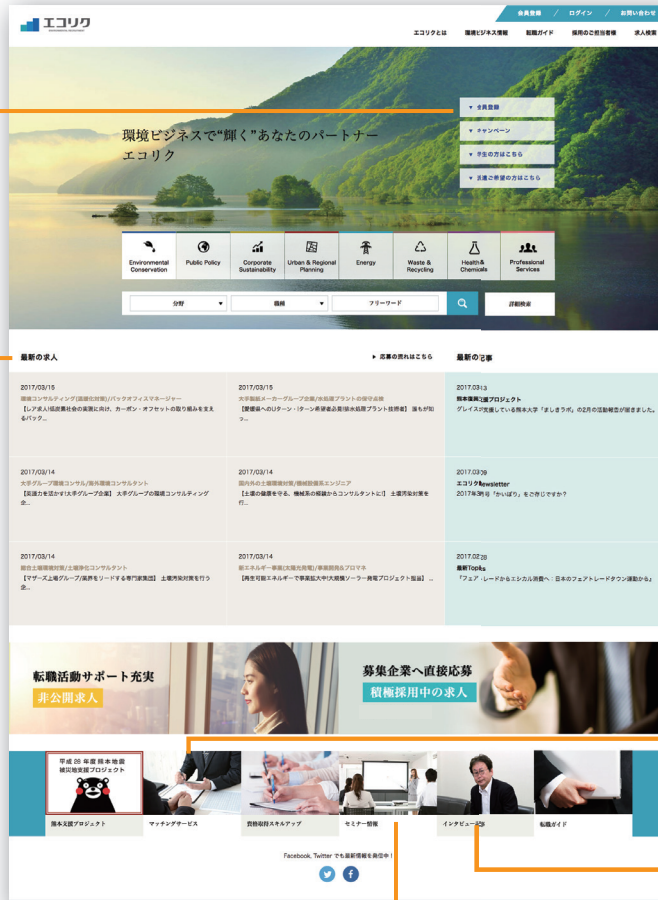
エコリク

会員登録 / ログイン / お問い合わせ

エコリクとは　環境ビジネス情報　転職ガイド　採用のご担当者様　求人検索

環境ビジネスで"輝く"あなたのパートナー
エコリク

▼ 会員登録
▼ キャンペーン
▼ 学生の方はこちら
▼ 派遣ご希望の方はこちら

Environmental Conservation
Public Policy
Corporate Sustainability
Urban & Regional Planning
Energy
Waste & Recycling
Health & Chemicals
Professional Services

分野 ▼　職種 ▼　フリーワード　詳細検索

最新の求人　▶ 応募の流れはこちら

2017/03/15
環境コンサルティング(温暖化対策)/バックオフィスマネージャー
【レア求人!低炭素社会の実現に向け、カーボン・オフセットの取り組みを支えるバック...

2017/03/15
大手製紙メーカーグループ企業/水処理プラントの保守点検
【愛媛県へのUターン・Iターン希望者必見!排水処理プラント技術者】 誰もが知...

2017/03/14
大手グループ環境コンサル/海外環境コンサルタント
【英語力を活かす!大手グループ企業】 大手グループの環境コンサルティング企...

2017/03/14
国内外の土壌環境対策/機械設備系エンジニア
【土壌の健康を守る、機械系の経験からコンサルタントに!】 土壌汚染対策を行...

2017/03/14
総合土壌環境対策/土壌浄化コンサルタント
【マザーズ上場グループ/業界をリードする専門家集団】 土壌汚染対策を行う企...

2017/03/14
新エネルギー事業(太陽光発電)/事業開発&プロマネ
【再生可能エネルギーで事業拡大中!大規模ソーラー発電プロジェクト推進】 ...

最新の記事

2017.03.13
熊本復興支援プロジェクト
グレイスが支援している熊本大学「ましきラボ」の2月の活動報告が届きました。

2017.03.09
エコリクNewsletter
2017年3月号「かいぼり」をご存じですか?

2017.02.28
最新Topics
『フェア・レードからエシカル消費へ：日本のフェアトレードタウン運動から』

転職活動サポート充実
非公開求人

募集企業へ直接応募
積極採用中の求人

平成28年度熊本地震被災地支援プロジェクト

熊本支援プロジェクト
マッチングサービス
資格取得スキルアップ
セミナー情報
インタビュー記事
転職ガイド

Facebook, Twitter でも最新情報を発信中!